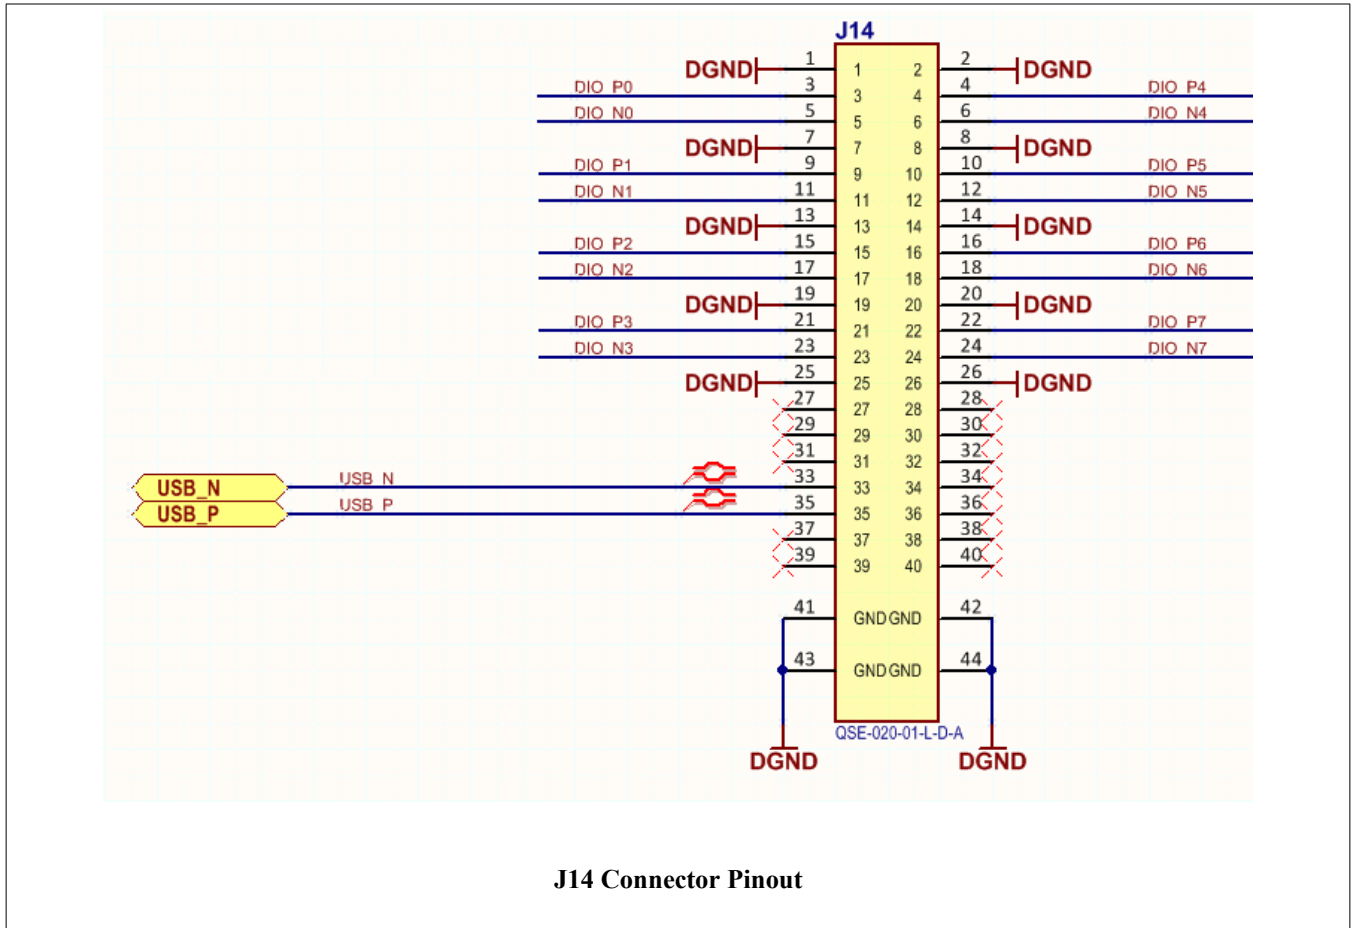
J14

DGND 1 1 2 2 DGND
DIO_P0 3 3 4 4 DIO_P4
DIO_N0 5 5 6 6 DIO_N4
DGND 7 7 8 8 DGND
DIO_P1 9 9 10 10 DIO_P5
DIO_N1 11 11 12 12 DIO_N5
DGND 13 13 14 14 DGND
DIO_P2 15 15 16 16 DIO_P6
DIO_N2 17 17 18 18 DIO_N6
DGND 19 19 20 20 DGND
DIO_P3 21 21 22 22 DIO_P7
DIO_N3 23 23 24 24 DIO_N7
DGND 25 25 26 26 DGND
27 27 28 28
29 29 30 30
31 31 32 32
USB_N USB_N 33 33 34 34
USB_P USB_P 35 35 36 36
37 37 38 38
39 39 40 40
41 GND GND 42
43 GND GND 44
QSE-020-01-L-D-A
DGND DGND

J14 Connector Pinout